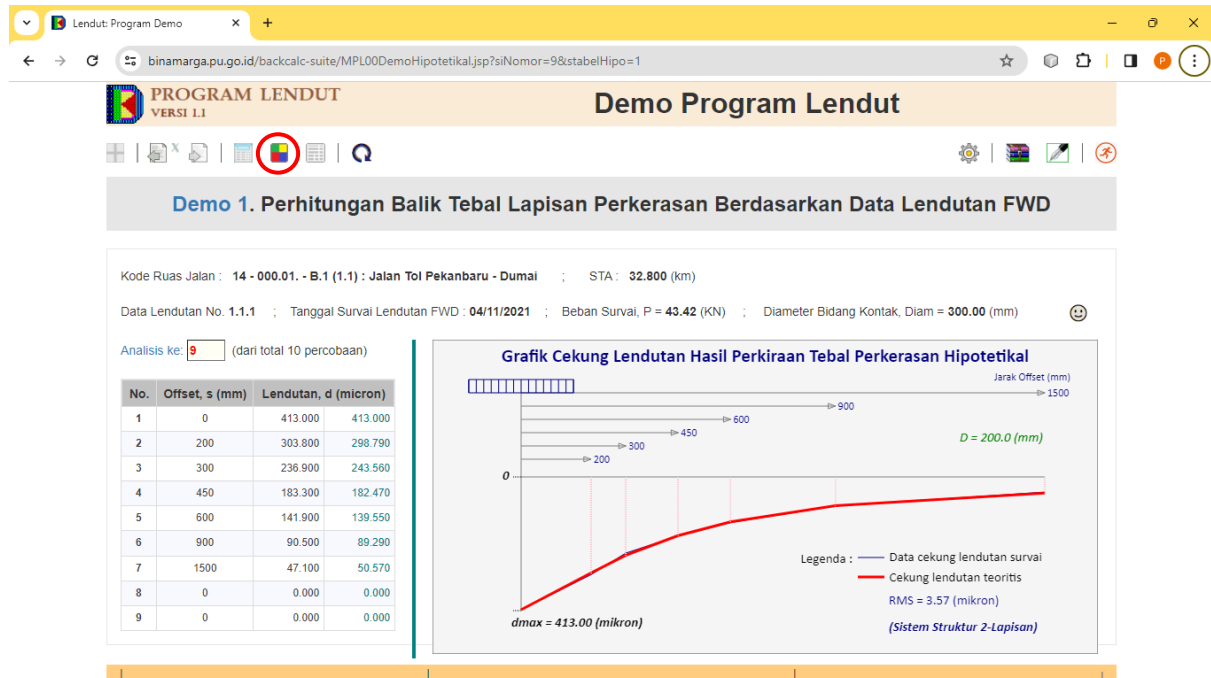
Lendut: Program Demo

binamarga.pu.go.id/backcalc-suite/MPL00DemoHipotetikal.jsp?siNomor=9&stabelHipo=1

PROGRAM LENDUT
VERSI 1.1

Demo Program Lendut

Demo 1. Perhitungan Balik Tebal Lapisan Perkerasan Berdasarkan Data Lendutan FWD

Kode Ruas Jalan : 14 - 000.01. - B.1 (1.1) : Jalan Tol Pekanbaru - Dumai ; STA : 32.800 (km)

Data Lendutan No. 1.1.1 ; Tanggal Survai Lendutan FWD : 04/11/2021 ; Beban Survai, P = 43.42 (KN) ; Diameter Bidang Kontak, Diam = 300.00 (mm)

Analisis ke: 9 (dari total 10 percobaan)

| No. | Offset, s (mm) | Lendutan, d (micron) | |
|---|---|---|---|
| 1 | 0 | 413.000 | 413.000 |
| 2 | 200 | 303.800 | 298.790 |
| 3 | 300 | 236.900 | 243.560 |
| 4 | 450 | 183.300 | 182.470 |
| 5 | 600 | 141.900 | 139.550 |
| 6 | 900 | 90.500 | 89.290 |
| 7 | 1500 | 47.100 | 50.570 |
| 8 | 0 | 0.000 | 0.000 |
| 9 | 0 | 0.000 | 0.000 |

Grafik Cekung Lendutan Hasil Perkiraan Tebal Perkerasan Hipotetikal

Jarak Offset (mm)
1500
900
600
450
300
200
D = 200.0 (mm)
0
Legenda : Data cekung lendutan survai
Cekung lendutan teoritis
RMS = 3.57 (mikron)
dmax = 413.00 (mikron)
(Sistem Struktur 2-Lapisan)